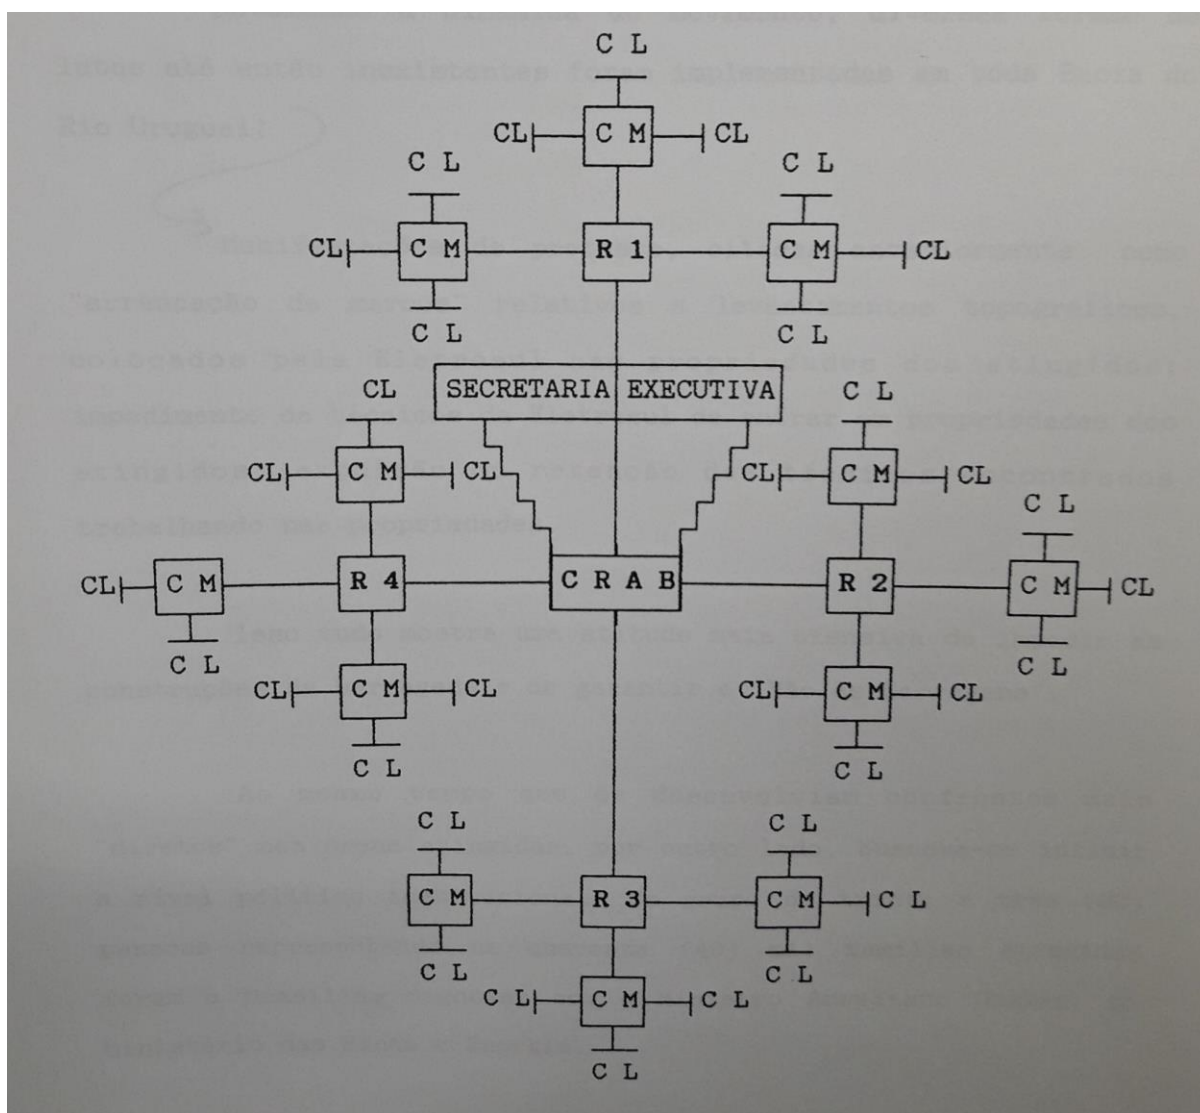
C L
CL C M CL
C L
C L
CL C M
R 1
C M CL
C L
C L
SECRETARIA EXECUTIVA
CL
C L
CL C M CL
CL C M CL
C L
CL C M
R 4
C R A B
R 2
C M CL
C L
C L
CL C M CL
CL C M CL
C L
C L
C L
C L
C M
R 3
C M C L
C L
C L
C L C M C L
C L